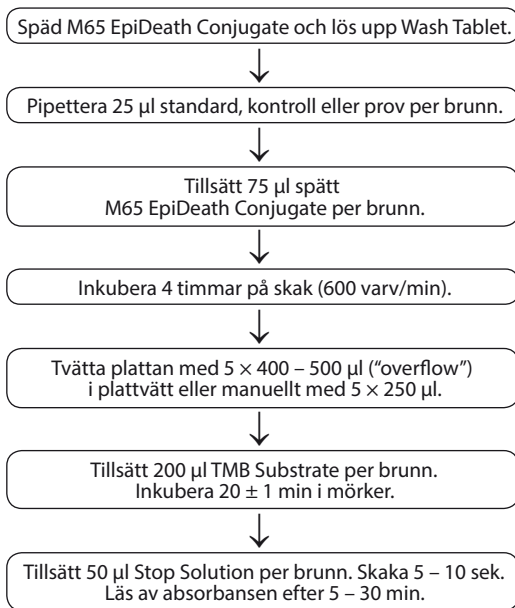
Späd M65 EpiDeath Conjugate och lös upp Wash Tablet.

Pipettera 25 µl standard, kontroll eller prov per brunn.

Tillsätt 75 µl spätt M65 EpiDeath Conjugate per brunn.

Inkubera 4 timmar på skak (600 varv/min).

Tvätta plattan med $5 \times 400 - 500$ µl (”overflow”) i plattvätt eller manuellt med $5 \times 250$ µl.

Tillsätt 200 µl TMB Substrate per brunn. Inkubera $20 \pm 1$ min i mörker.

Tillsätt 50 µl Stop Solution per brunn. Skaka 5 – 10 sek. Läs av absorbansen efter 5 – 30 min.